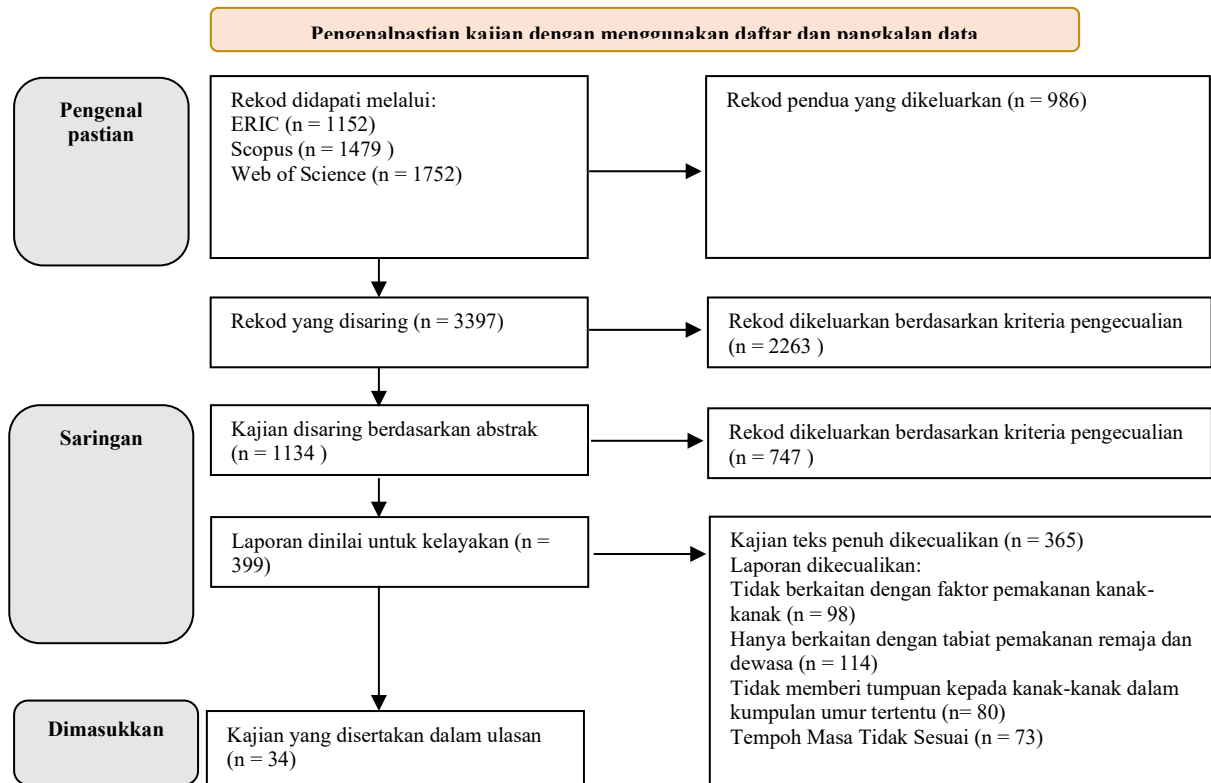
Pengenalpastian kajian dengan menggunakan daftar dan pangkalan data

Pengenal pastian

Rekod didapati melalui:
ERIC (n = 1152)
Scopus (n = 1479 )
Web of Science (n = 1752)

Rekod pendua yang dikeluarkan (n = 986)

Rekod yang disaring (n = 3397)

Rekod dikeluarkan berdasarkan kriteria pengecualian (n = 2263 )

Saringan

Kajian disaring berdasarkan abstrak (n = 1134 )

Rekod dikeluarkan berdasarkan kriteria pengecualian (n = 747 )

Laporan dinilai untuk kelayakan (n = 399)

Kajian teks penuh dikecualikan (n = 365)
Laporan dikecualikan:
Tidak berkaitan dengan faktor pemakanan kanak-kanak (n = 98)
Hanya berkaitan dengan tabiat pemakanan remaja dan dewasa (n = 114)
Tidak memberi tumpuan kepada kanak-kanak dalam kumpulan umur tertentu (n= 80)
Tempoh Masa Tidak Sesuai (n = 73)

Dimasukkan

Kajian yang disertakan dalam ulasan (n = 34)